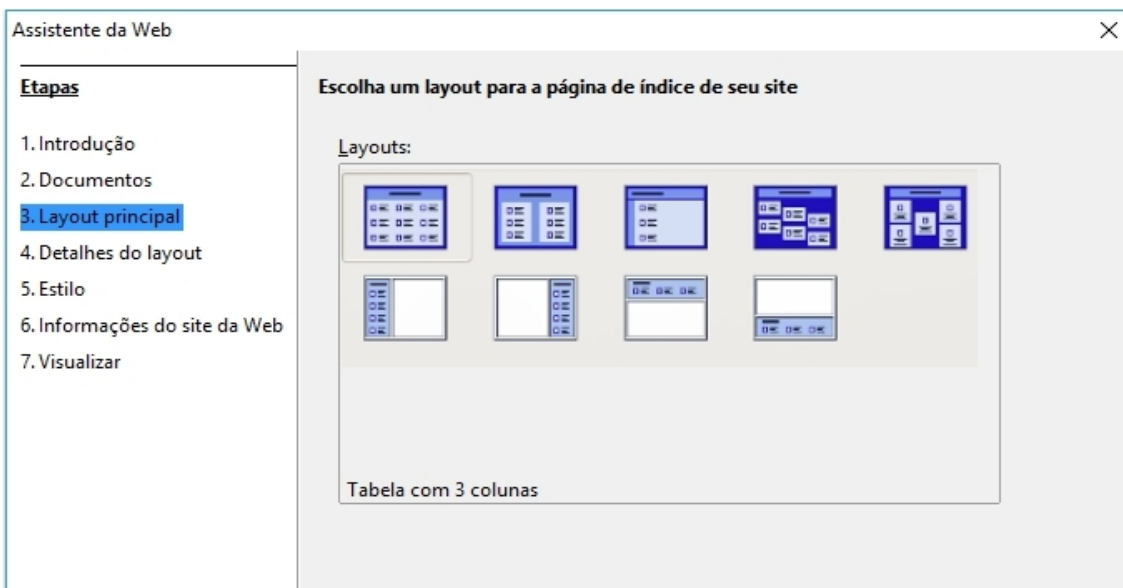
Assistente da Web

Etapas

1. Introdução
2. Documentos
3. Layout principal
4. Detalhes do layout
5. Estilo
6. Informações do site da Web
7. Visualizar

Escolha um layout para a página de índice de seu site

Layouts:

Tabela com 3 colunas